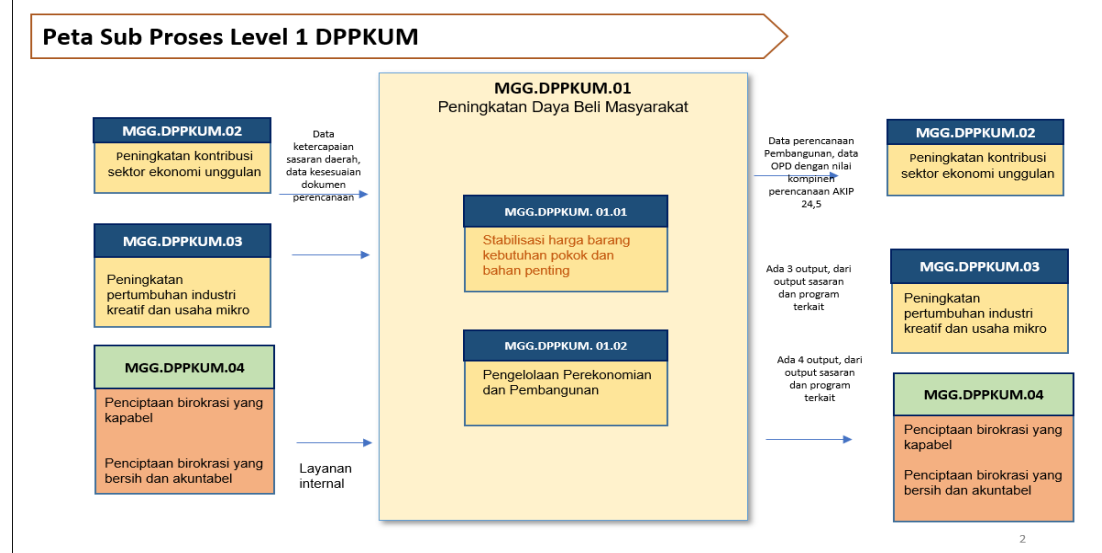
Peta Sub Proses Level 1 DPPKUM

MGG.DPPKUM.02
Peningkatan kontribusi sektor ekonomi unggulan

Data ketercapaian sasaran daerah, data kesesuaian dokumen perencanaan

MGG.DPPKUM.03
Peningkatan pertumbuhan industri kreatif dan usaha mikro

MGG.DPPKUM.04
Penciptaan birokrasi yang kapabel

Penciptaan birokrasi yang bersih dan akuntabel

Layanan internal

MGG.DPPKUM.01
Peningkatan Daya Beli Masyarakat

MGG.DPPKUM. 01.01
Stabilisasi harga barang kebutuhan pokok dan bahan penting

MGG.DPPKUM. 01.02
Pengelolaan Perekonomian dan Pembangunan

Data perencanaan Pembangunan, data OPD dengan nilai kompinen perencanaan AKIP 24,5

MGG.DPPKUM.02
Peningkatan kontribusi sektor ekonomi unggulan

Ada 3 output, dari output sasaran dan program terkait

MGG.DPPKUM.03
Peningkatan pertumbuhan industri kreatif dan usaha mikro

Ada 4 output, dari output sasaran dan program terkait

MGG.DPPKUM.04
Penciptaan birokrasi yang kapabel

Penciptaan birokrasi yang bersih dan akuntabel

2